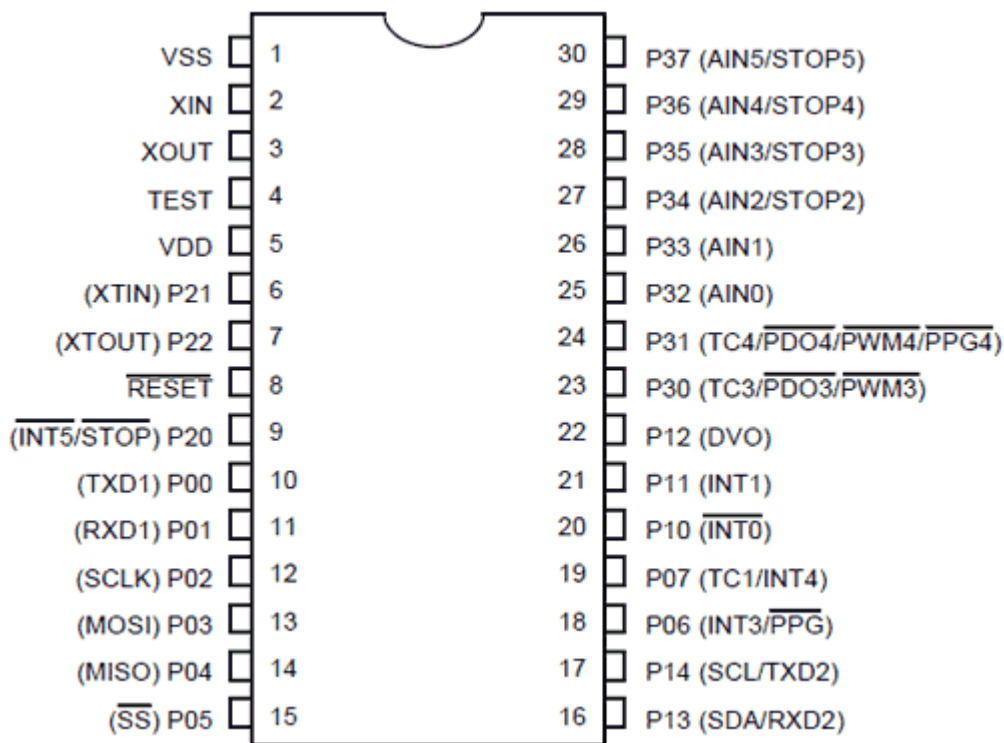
VSS 1
XIN 2
XOUT 3
TEST 4
VDD 5
(XTIN) P21 6
(XTOUT) P22 7
$\overline{\text{RESET}}$ 8
($\overline{\text{INT5}}$/$\overline{\text{STOP}}$) P20 9
(TXD1) P00 10
(RXD1) P01 11
(SCLK) P02 12
(MOSI) P03 13
(MISO) P04 14
($\overline{\text{SS}}$) P05 15

30 P37 (AIN5/STOP5)
29 P36 (AIN4/STOP4)
28 P35 (AIN3/STOP3)
27 P34 (AIN2/STOP2)
26 P33 (AIN1)
25 P32 (AIN0)
24 P31 (TC4/$\overline{\text{PDO4}}$/$\overline{\text{PWM4}}$/$\overline{\text{PPG4}}$)
23 P30 (TC3/$\overline{\text{PDO3}}$/$\overline{\text{PWM3}}$)
22 P12 (DVO)
21 P11 (INT1)
20 P10 ($\overline{\text{INT0}}$)
19 P07 (TC1/INT4)
18 P06 (INT3/$\overline{\text{PPG}}$)
17 P14 (SCL/TXD2)
16 P13 (SDA/RXD2)